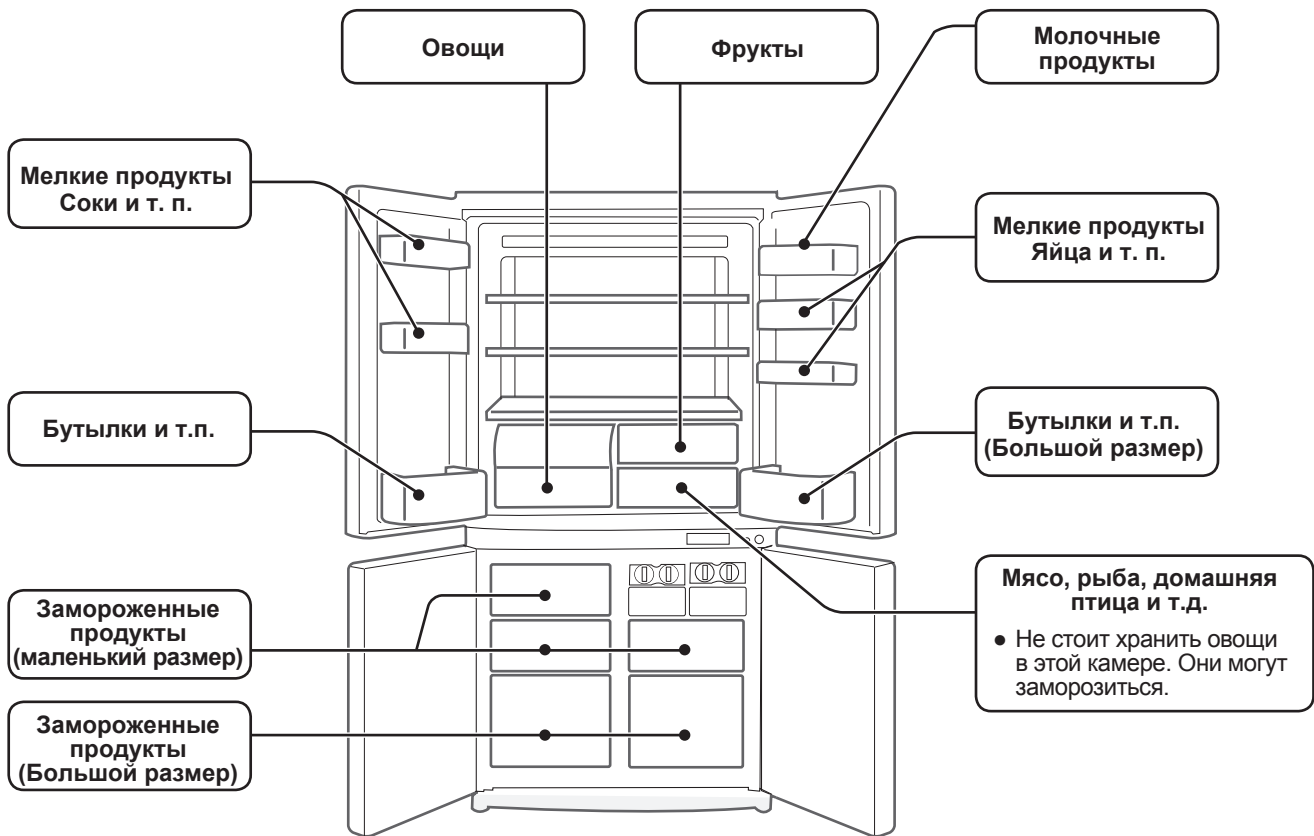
Овощи

Фрукты

Молочные продукты

Мелкие продукты Соки и т. п.

Мелкие продукты Яйца и т. п.

Бутылки и т.п.

Бутылки и т.п. (Большой размер)

Замороженные продукты (маленький размер)

Мясо, рыба, домашняя птица и т.д.

● Не стоит хранить овощи в этой камере. Они могут заморозиться.

Замороженные продукты (Большой размер)